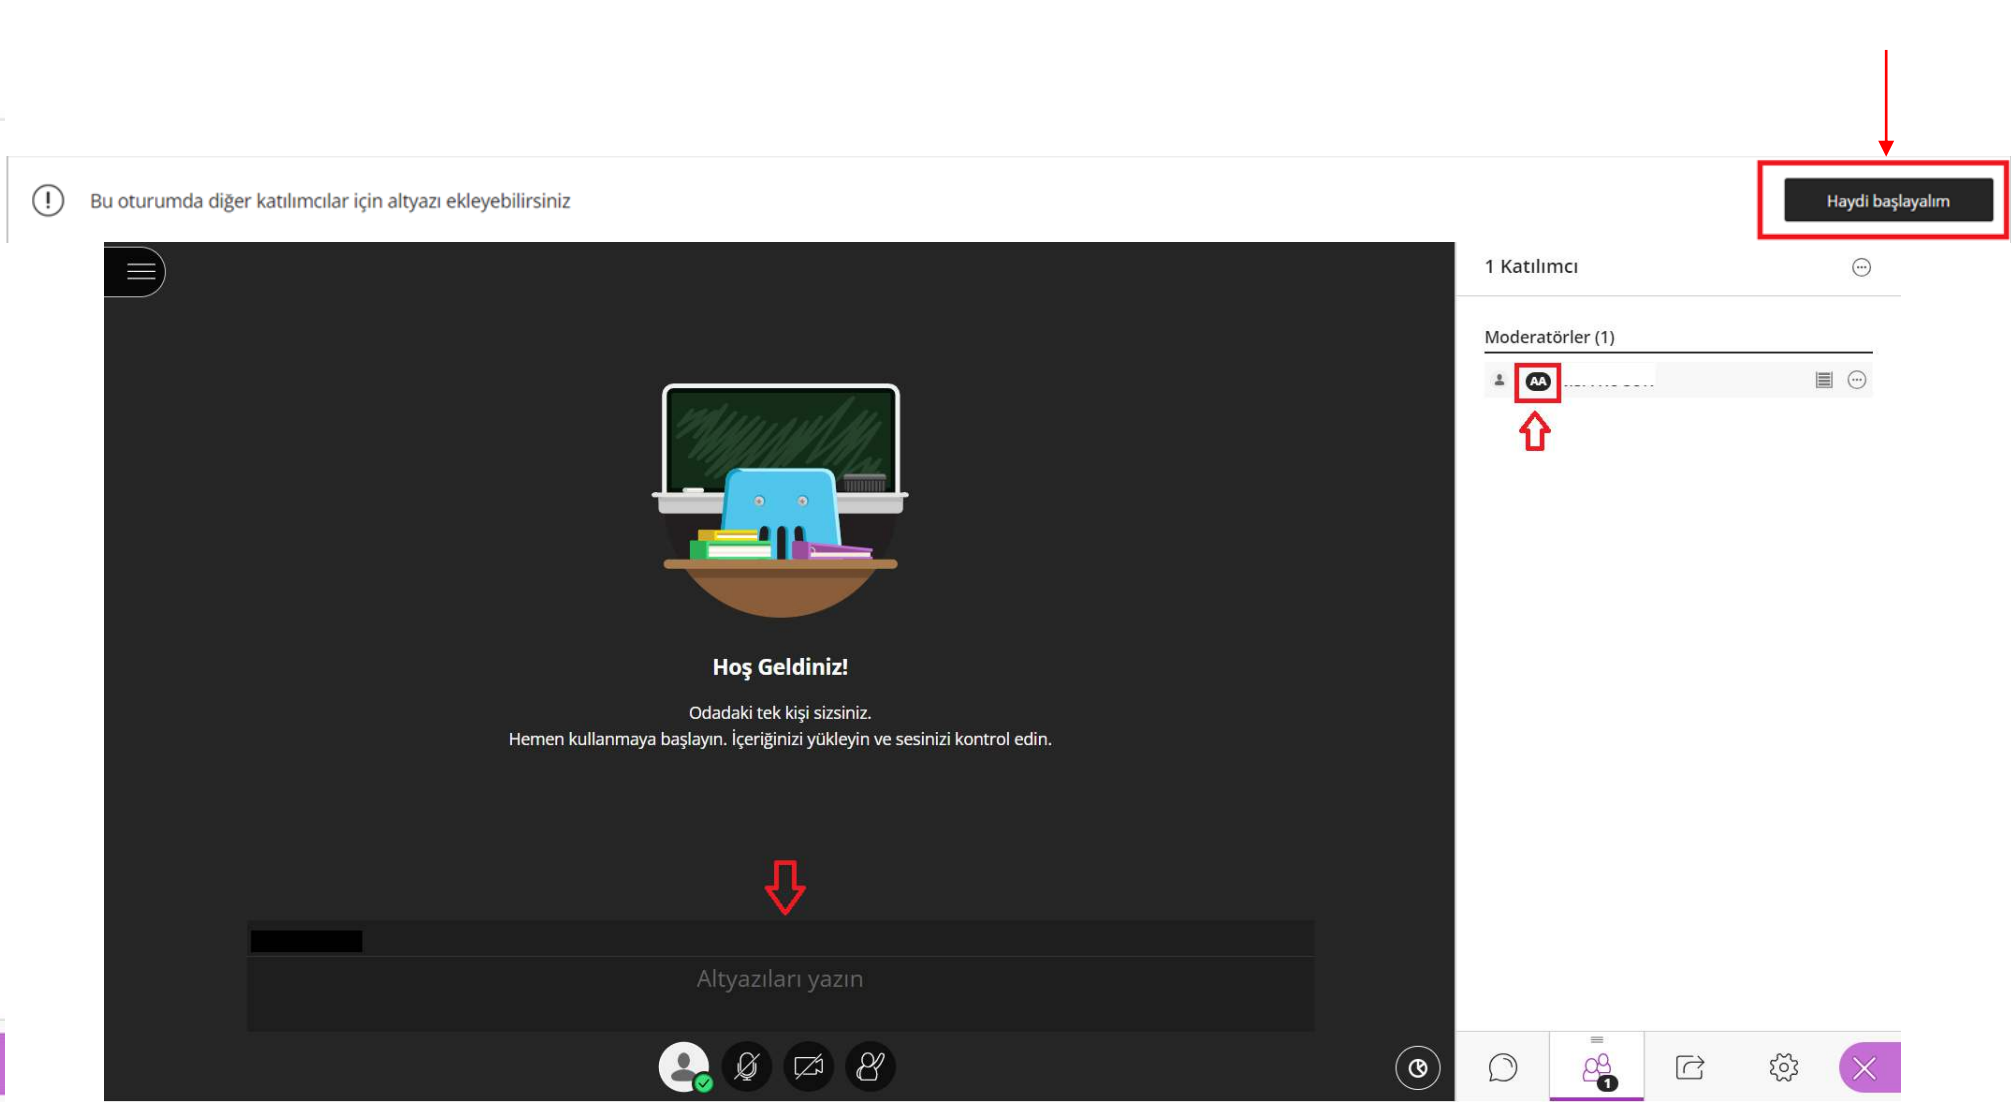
Bu oturumda diğer katılımcılar için altyazı ekleyebilirsiniz

Haydi başlayalım

1 Katılımcı

Moderatörler (1)

AA

Hoş Geldiniz!

Odadaki tek kişi sizsiniz.
Hemen kullanmaya başlayın. İçeriğinizi yükleyin ve sesinizi kontrol edin.

Altyazıları yazın

1